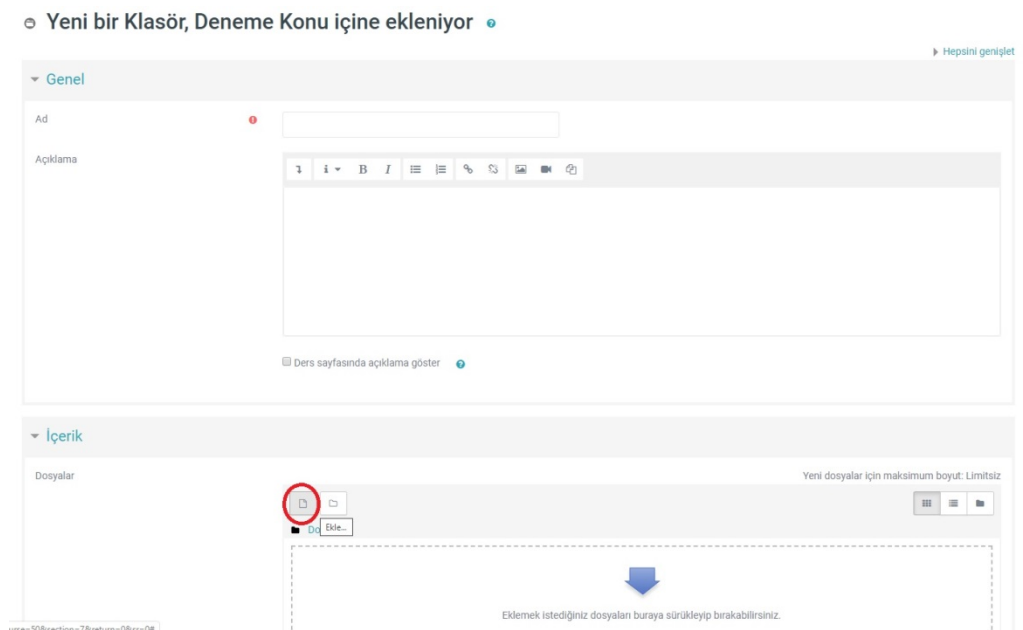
Yeni bir Klasör, Deneme Konu içine ekleniyor

Hepsini genişlet

Genel

Ad

Açıklama

Ders sayfasında açıklama göster

İçerik

Dosyalar

Yeni dosyalar için maksimum boyut: Limitsiz

Do Ekle...

Eklemek istediğiniz dosyaları buraya sürükleyip bırakabilirsiniz.

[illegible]section=7&return=0&sr=0#